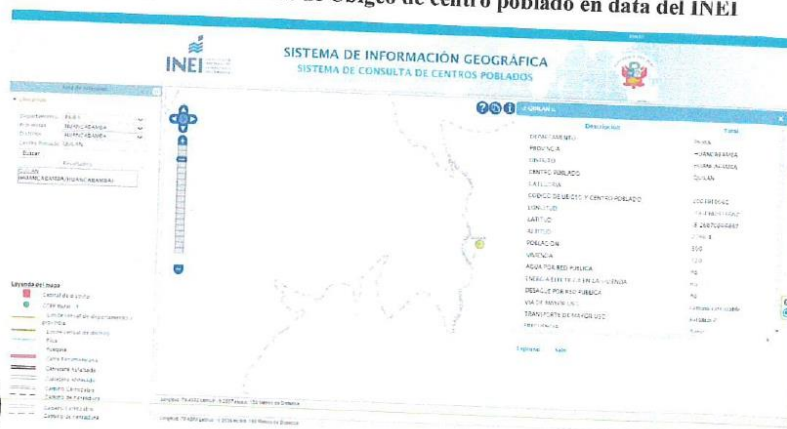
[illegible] de código de centro poblado en data del INEI

INEI

SISTEMA DE INFORMACIÓN GEOGRÁFICA
SISTEMA DE CONSULTA DE CENTROS POBLADOS

Ubicación
Departamento: PIURA
Provincia: HUANCABAMBA
Distrito: HUANCABAMBA
Centro Poblado: QUILAN
Buscar
Resultados
QUILAN
HUANCABAMBA/HUANCABAMBA

QUILAN

| Descripción | Total |
|---|---|
| DEPARTAMENTO | PIURA |
| PROVINCIA | HUANCABAMBA |
| DISTRITO | HUANCABAMBA |
| CENTRO POBLADO | QUILAN |
| CATEGORIA | |
| CODIGO DE UBIGEO Y CENTRO POBLADO | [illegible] |
| LONGITUD | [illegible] |
| LATITUD | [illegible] |
| ALTITUD | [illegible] |
| POBLACION | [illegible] |
| VIVIENDA | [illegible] |
| AGUA POR RED PUBLICA | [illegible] |
| ENERGIA ELECTRICA EN LA VIVIENDA | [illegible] |
| DESAGUE POR RED PUBLICA | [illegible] |
| VIA DE ACCESO | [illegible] |
| TRANSPORTE DE MAYOR USO | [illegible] |

Leyenda del mapa
Centro Poblado
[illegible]
Límite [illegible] departamento y provincia
Límite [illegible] de distrito
Ríos
Puentes
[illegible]
Carretera Asfaltada
Carretera Afirmada
Carretera Sin afirmar
Camino de herradura
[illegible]
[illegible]

Longitud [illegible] Latitud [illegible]